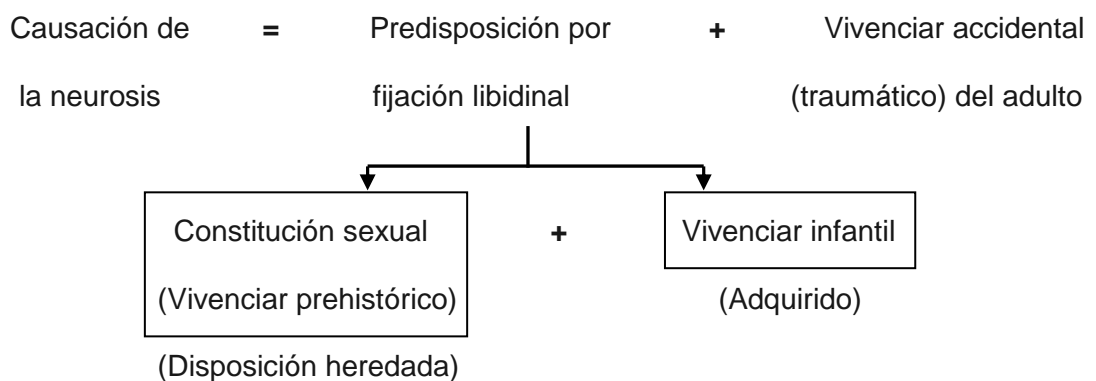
Causación de la neurosis = Predisposición por fijación libidinal + Vivenciar accidental (traumático) del adulto

Constitución sexual (Vivenciar prehistórico) + Vivenciar infantil

(Adquirido)

(Disposición heredada)